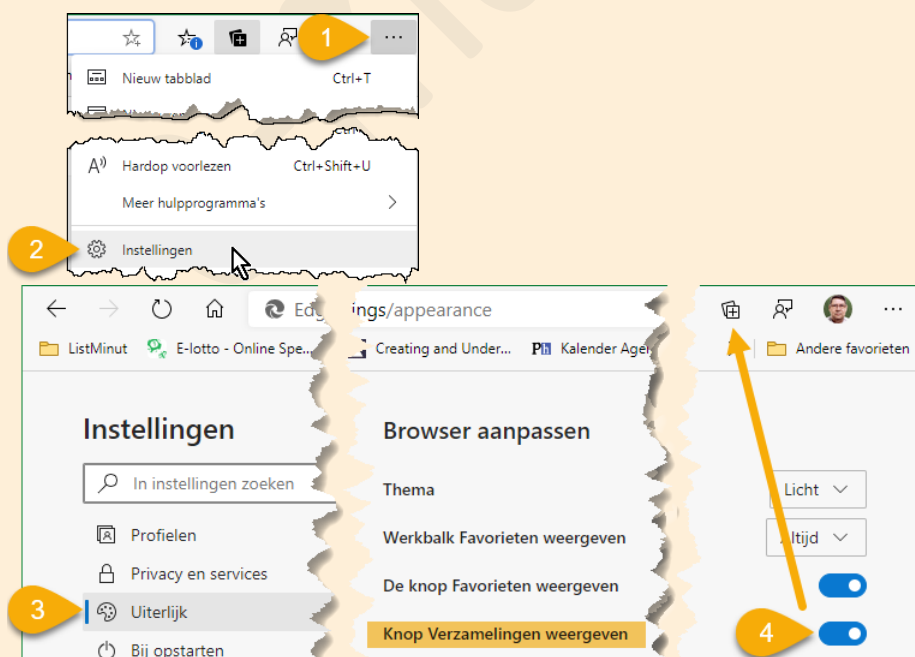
1

Nieuw tabblad Ctrl+T

Hardop voorlezen Ctrl+Shift+U

Meer hulpprogramma's

2

Instellingen

Edg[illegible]ings/appearance

ListMinut E-lotto - Online Spe... Creating and Under... Kalender Age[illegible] Andere favorieten

Instellingen

In instellingen zoeken

Profielen

Privacy en services

3

Uiterlijk

Bij opstarten

Browser aanpassen

Thema Licht

Werkbalk Favorieten weergeven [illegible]ltijd

De knop Favorieten weergeven

Knop Verzamelingen weergeven

4